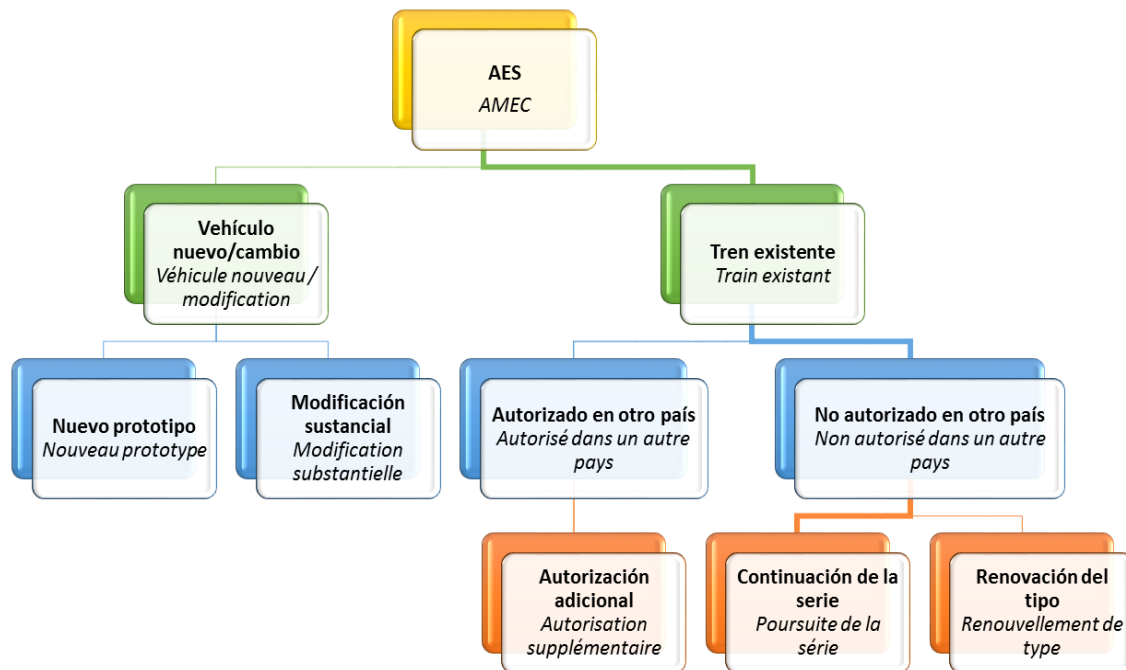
AES
AMEC

Vehículo nuevo/cambio
Véhicule nouveau / modification

Tren existente
Train existant

Nuevo prototipo
Nouveau prototype

Modificación sustancial
Modification substantielle

Autorizado en otro país
Autorisé dans un autre pays

No autorizado en otro país
Non autorisé dans un autre pays

Autorización adicional
Autorisation supplémentaire

Continuación de la serie
Poursuite de la série

Renovación del tipo
Renouvellement de type